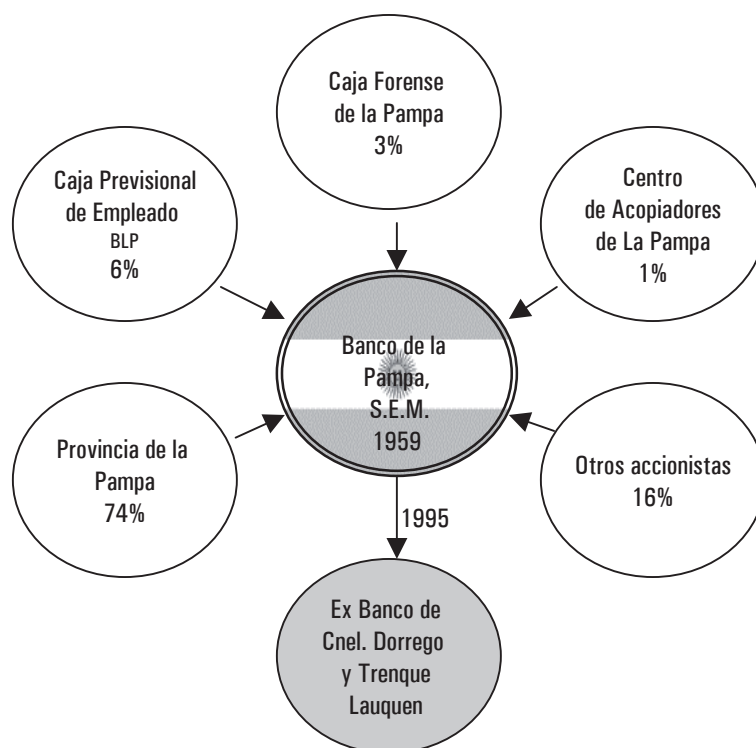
Caja Forense de la Pampa 3%

Caja Previsional de Empleado BLP 6%

Centro de Acopiadores de La Pampa 1%

Banco de la Pampa, S.E.M. 1959

Provincia de la Pampa 74%

Otros accionistas 16%

1995

Ex Banco de Cnel. Dorrego y Trenque Lauquen